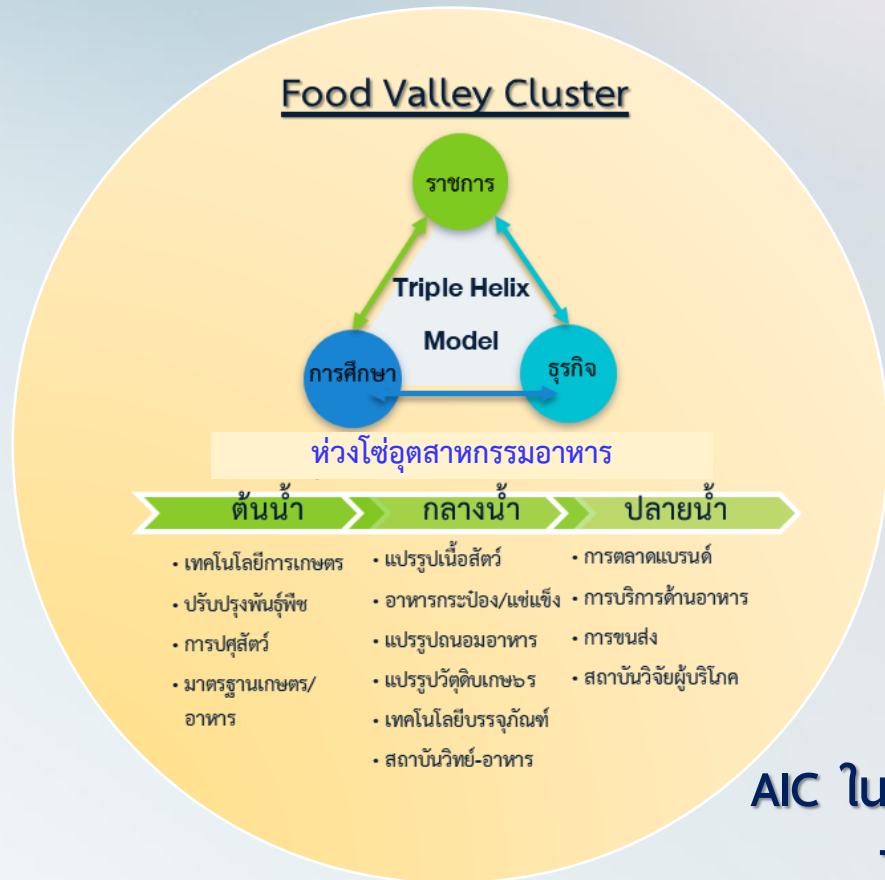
Food Valley Cluster

ราชการ

Triple Helix Model

การศึกษา

ธุรกิจ

ห่วงโซ่อุตสาหกรรมอาหาร

ต้นน้ำ

กลางน้ำ

ปลายน้ำ

• เทคโนโลยีการเกษตร
• ปรับปรุงพันธุ์พืช
• การปศุสัตว์
• มาตรฐานเกษตร/อาหาร

• แปรรูปเนื้อสัตว์
• อาหารกระป๋อง/แช่แข็ง
• แปรรูปถนอมอาหาร
• แปรรูปวัตุดิบเกษ๖ร
• เทคโนโลยีบรรจุภัณฑ์
• สถาบันวิทย์-อาหาร

• การตลาดแบรนด์
• การบริการด้านอาหาร
• การขนส่ง
• สถาบันวิจัยผู้บริโภค

AIC ใน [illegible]